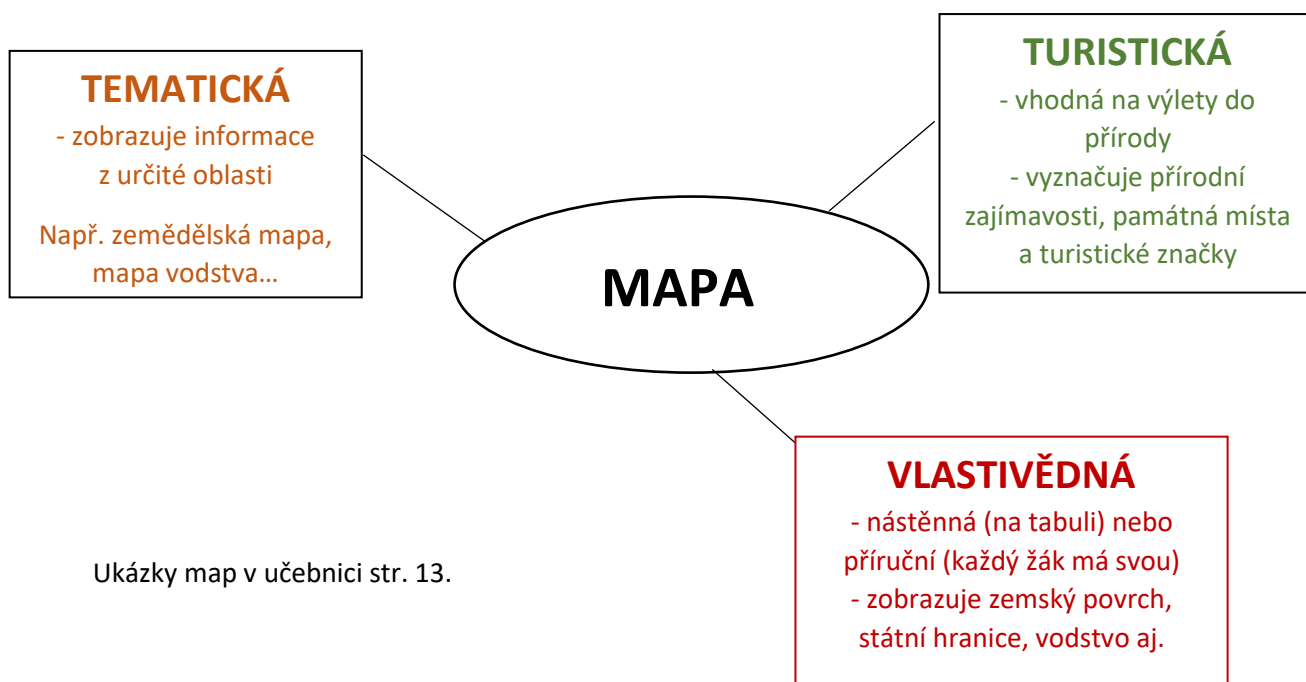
TEMATICKÁ
- zobrazuje informace z určité oblasti

Např. zemědělská mapa, mapa vodstva…

TURISTICKÁ
- vhodná na výlety do přírody
- vyznačuje přírodní zajímavosti, památná místa a turistické značky

MAPA

VLASTIVĚDNÁ
- nástěnná (na tabuli) nebo příruční (každý žák má svou)
- zobrazuje zemský povrch, státní hranice, vodstvo aj.

Ukázky map v učebnici str. 13.